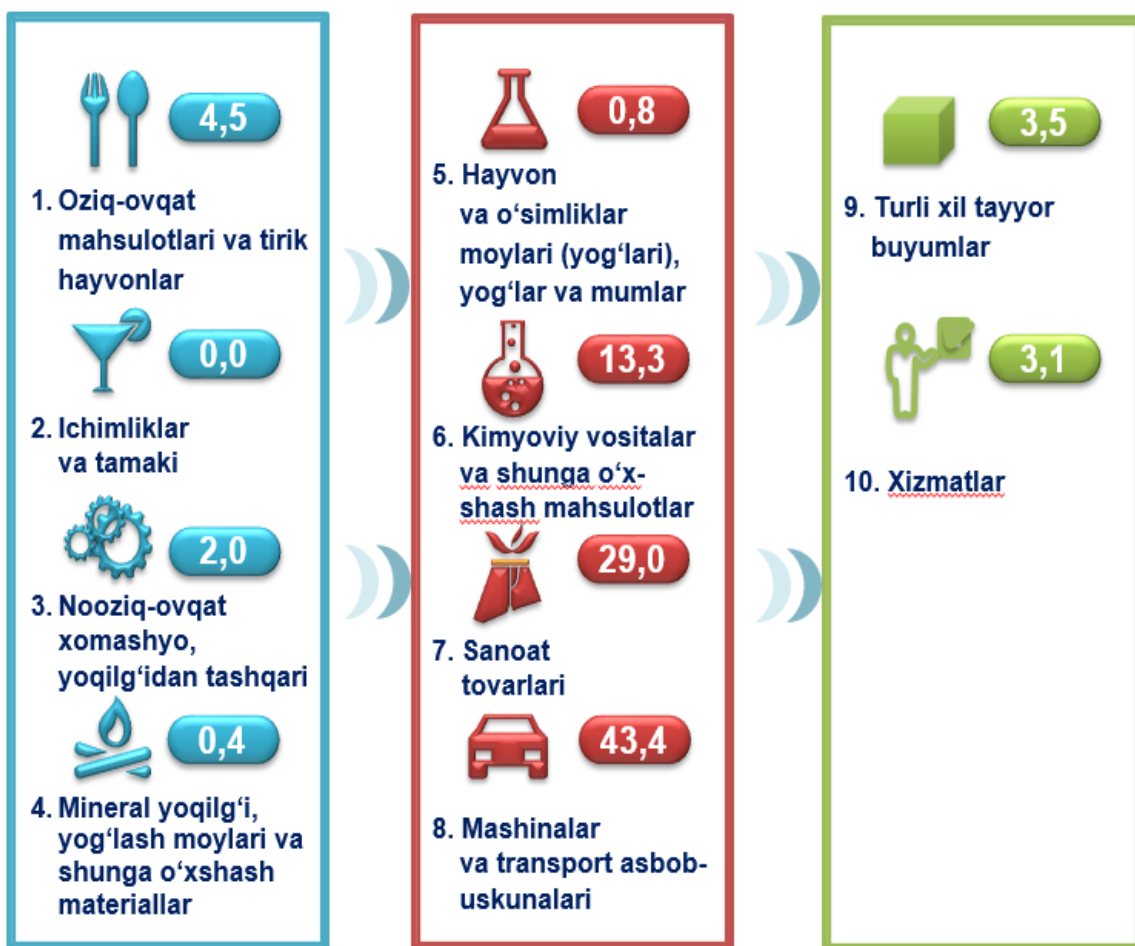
4,5

1. Oziq-ovqat mahsulotlari va tirik hayvonlar

0,0

2. Ichimliklar va tamaki

2,0

3. Nooziq-ovqat xomashyo, yoqilg‘idan tashqari

0,4

4. Mineral yoqilg‘i, yog‘lash moylari va shunga o‘xshash materiallar

0,8

5. Hayvon va o‘simliklar moylari (yog‘lari), yog‘lar va mumlar

13,3

6. Kimyoviy vositalar va shunga o‘xshash mahsulotlar

29,0

7. Sanoat tovarlari

43,4

8. Mashinalar va transport asbob-uskunalari

3,5

9. Turli xil tayyor buyumlar

3,1

10. Xizmatlar